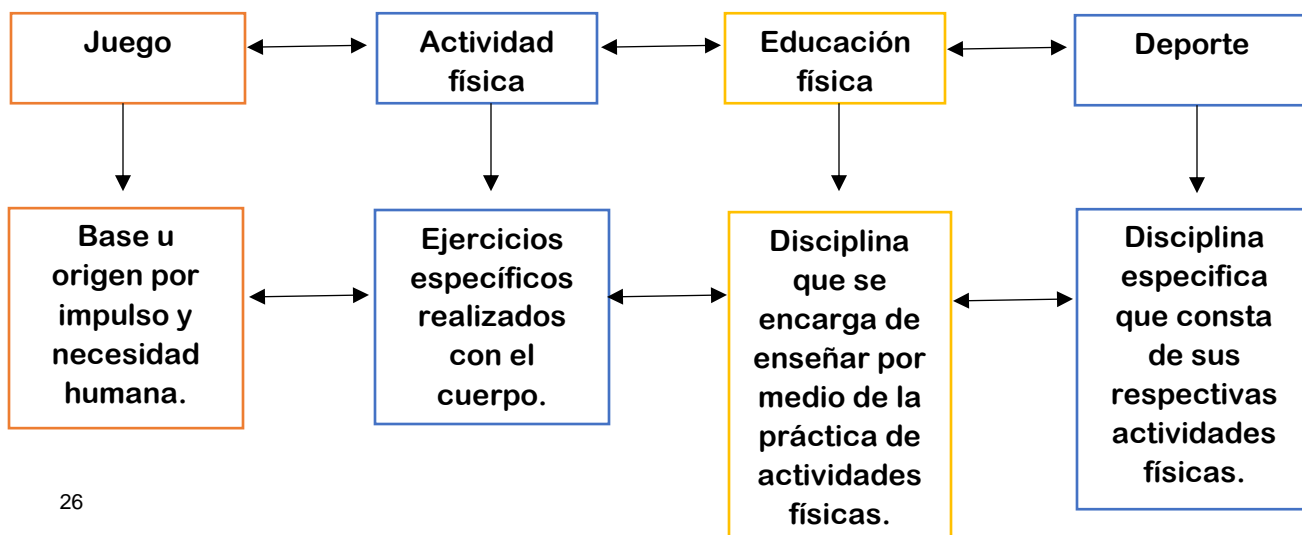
Juego

Actividad física

Educación física

Deporte

Base u origen por impulso y necesidad humana.

Ejercicios específicos realizados con el cuerpo.

Disciplina que se encarga de enseñar por medio de la práctica de actividades físicas.

Disciplina especifica que consta de sus respectivas actividades físicas.

26